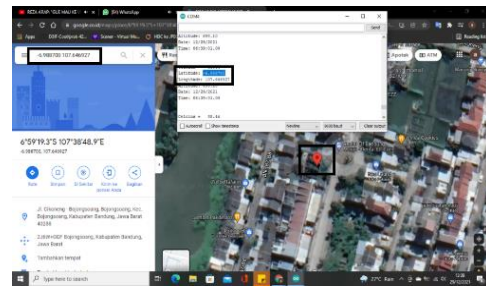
REDLARAP 'OLE HALIKE
(51) WhatsApp
google.co.id/maps/place/6°59'19.3"S+107°38'48.9"E
Apps
COM4
Send
Altitude: 695.60
Date: 10/08/2021
Time: 04:00:01.00
Latitude: -6.988700
Longitude: 107.646927
Date: 10/08/2021
Time: 04:00:01.00
Altitude = 95.6
Autoscroll
Show timestamp
Newline
9600 baud
Clear output
-6.988700,107.646927
6°59'19.3"S 107°38'48.9"E
-6.988700, 107.646927
Rute
Simpan
Di Sekitar
Kirim ke ponsel Anda
Bagikan
Jl. Cikoneng, Bojongsoang, Bojongsoang, Kec. Bojongsoang, Kabupaten Bandung, Jawa Barat 40288
2JQW+GEP Bojongsoang, Kabupaten Bandung, Jawa Barat
Tambahkan tempat
Apotek
ATM
Type here to search
27°C Rain